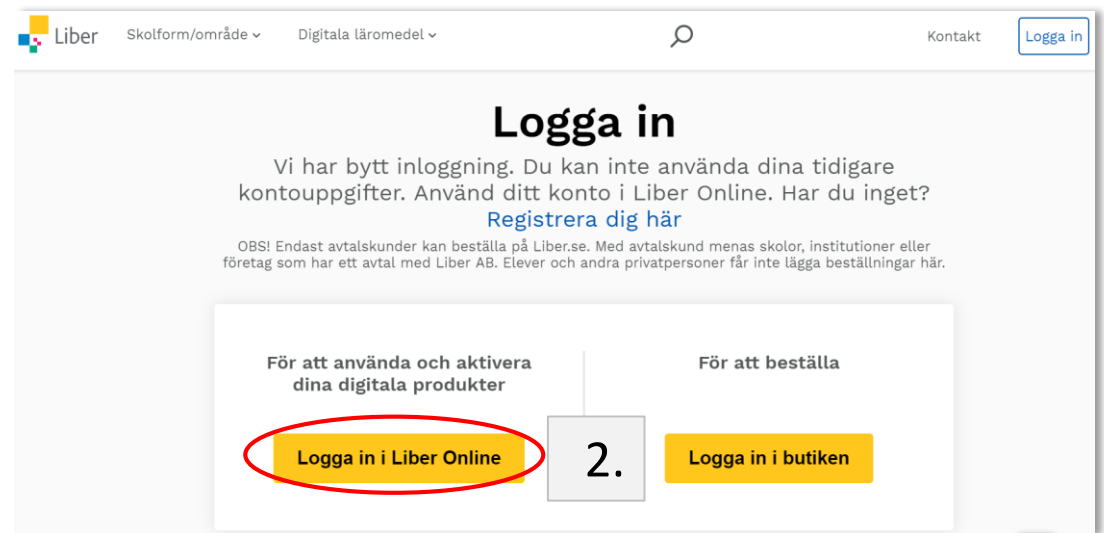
Liber Skolform/område ⌄ Digitala läromedel ⌄ Kontakt Logga in

Logga in

Vi har bytt inloggning. Du kan inte använda dina tidigare kontouppgifter. Använd ditt konto i Liber Online. Har du inget? Registrera dig här

OBS! Endast avtalskunder kan beställa på Liber.se. Med avtalskund menas skolor, institutioner eller företag som har ett avtal med Liber AB. Elever och andra privatpersoner får inte lägga beställningar här.

För att använda och aktivera dina digitala produkter

Logga in i Liber Online

2.

För att beställa

Logga in i butiken